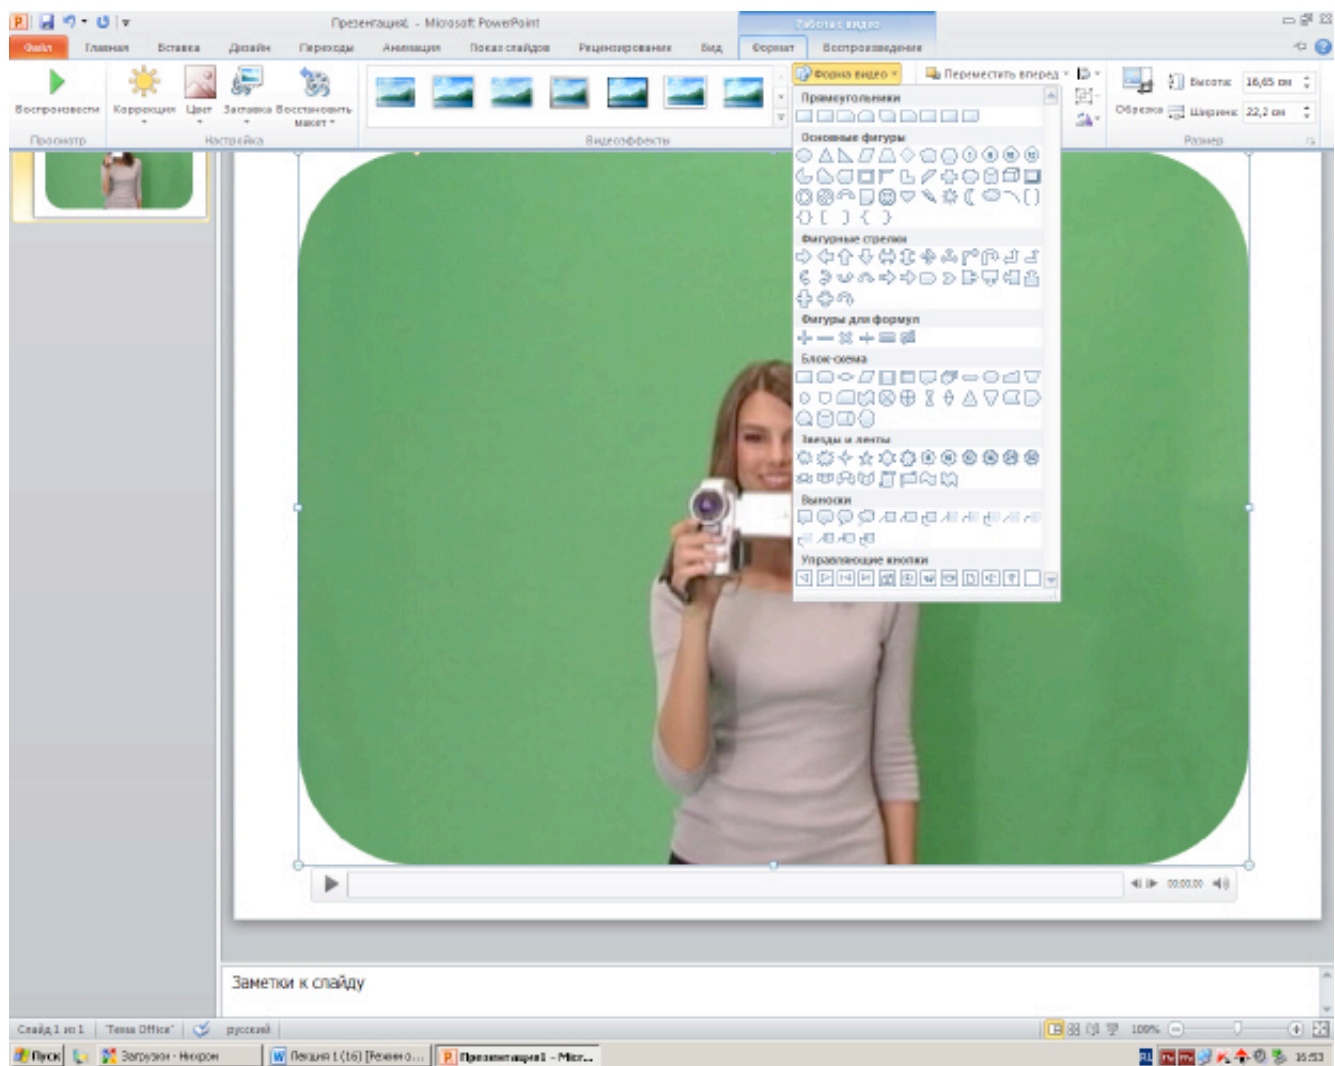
Презентация1 - Microsoft PowerPoint

Работа с видео

Файл Главная Вставка Дизайн Переходы Анимация Показ слайдов Рецензирование Вид Формат Воспроизведение

Воспроизвести Коррекция Цвет Заставка Восстановить макет

Просмотр Настройка Видеоэффекты

Форма видео

Переместить вперед

Обрезка

Высота: 16,65 см

Ширина: 22,2 см

Размер

Прямоугольники

Основные фигуры

Фигурные стрелки

Фигуры для формул

Блок-схема

Звезды и ленты

Выноски

Управляющие кнопки

00:00,00

Заметки к слайду

Слайд 1 из 1 "Тема Office" русский

100%

Пуск Загрузки - Нихрон Лекция 1 (16) [Режим о... Презентация1 - Micr...

16:53